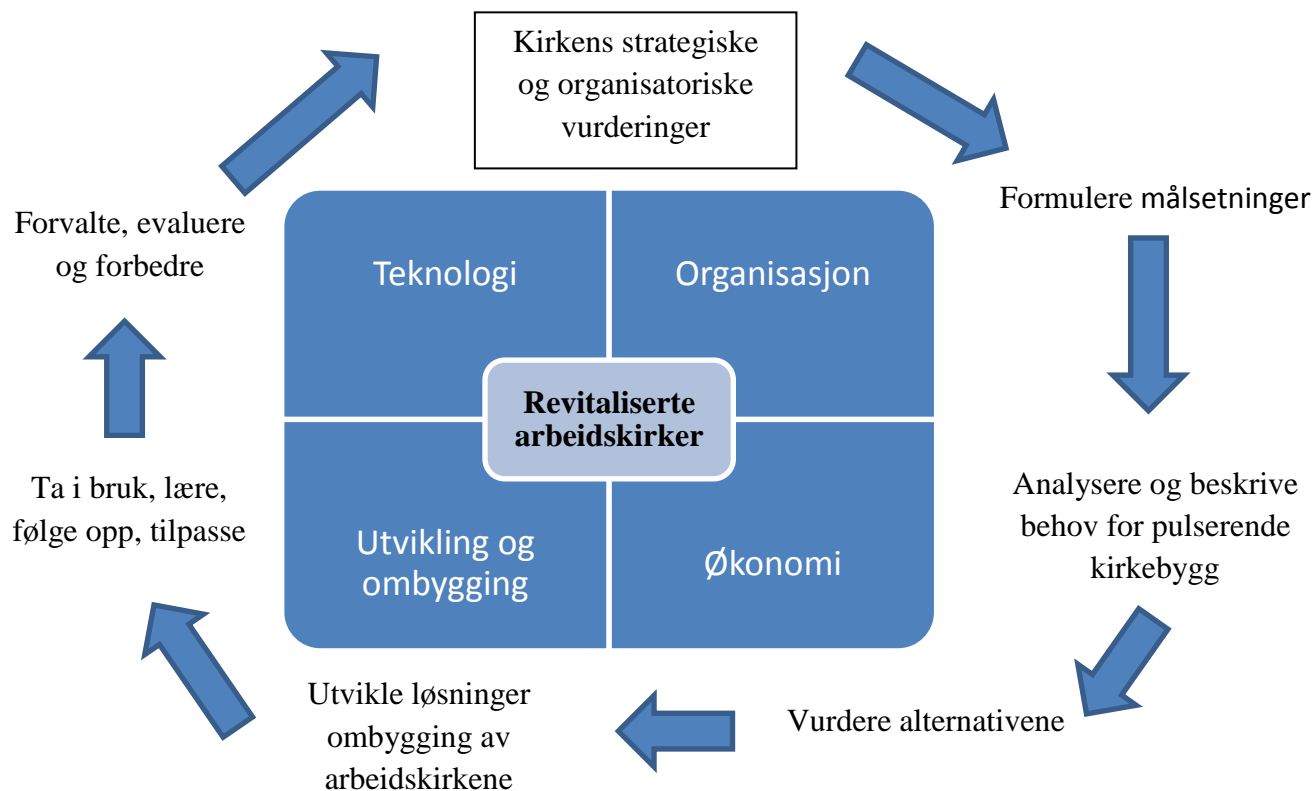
Kirkens strategiske og organisatoriske vurderinger

Formulere målsetninger

Analysere og beskrive behov for pulserende kirkebygg

Vurdere alternativene

Utvikle løsninger ombygging av arbeidskirkene

Ta i bruk, lære, følge opp, tilpasse

Forvalte, evaluere og forbedre

Teknologi

Organisasjon

Revitaliserte arbeidskirker

Utvikling og ombygging

Økonomi